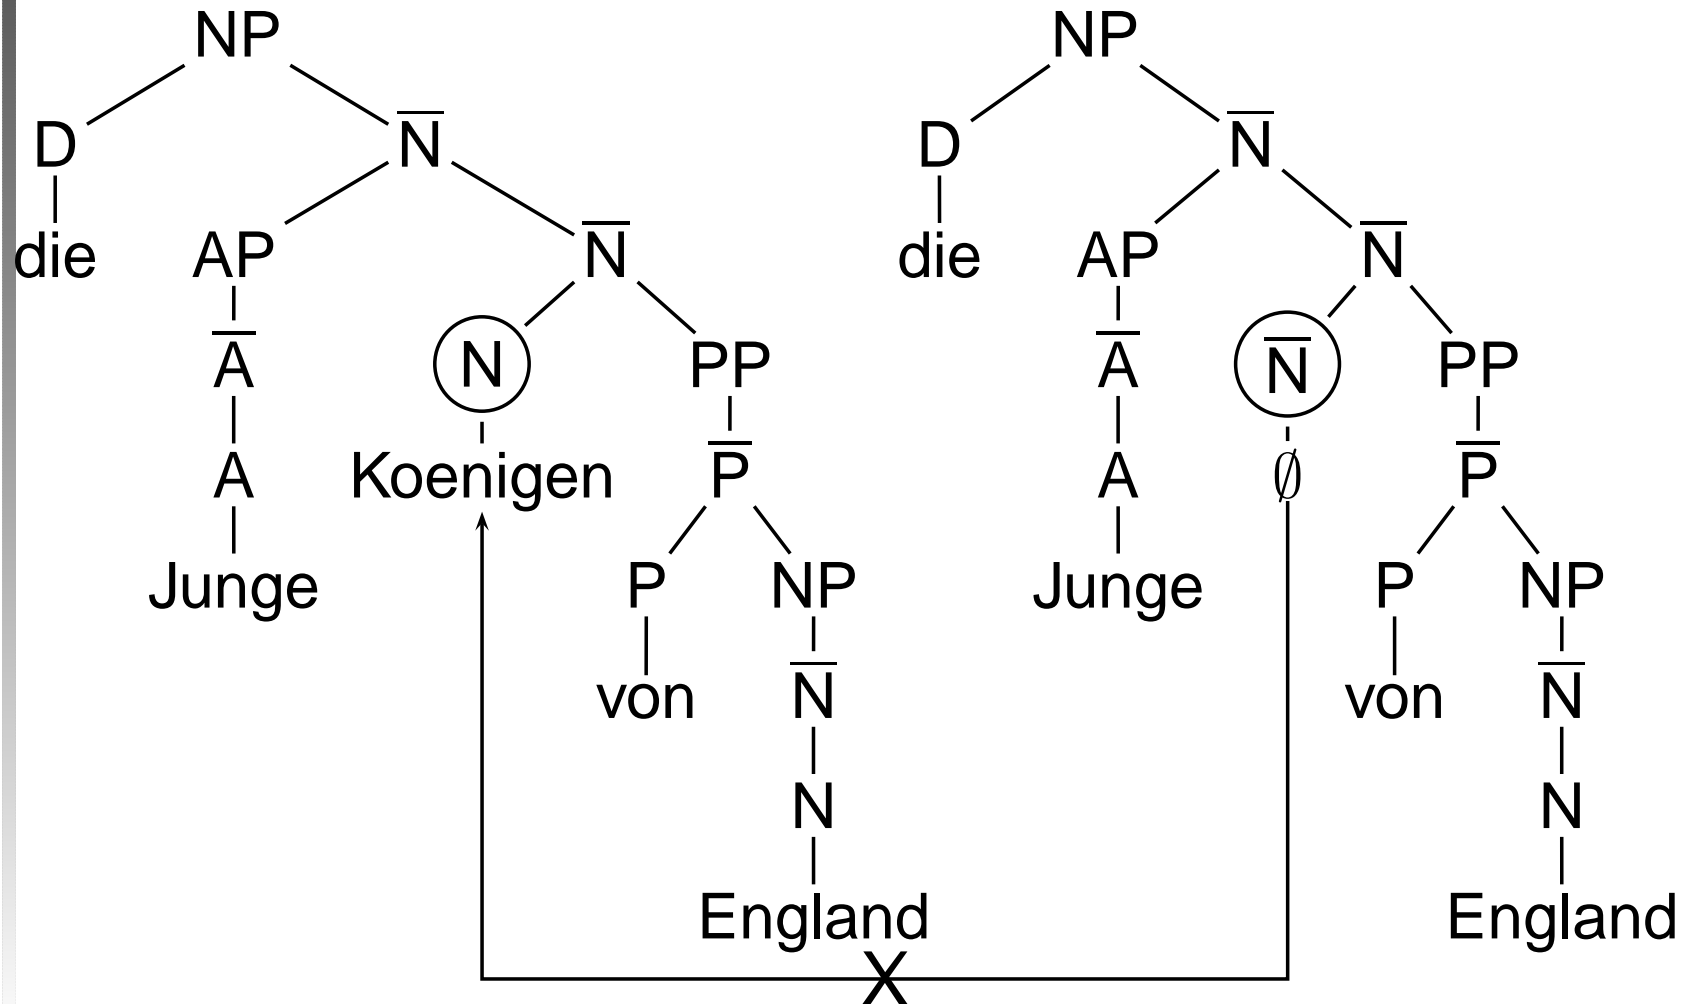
NP

D $\overline{N}$

die AP $\overline{N}$

$\overline{A}$ N PP

A Koenigen $\overline{P}$

Junge P NP

von $\overline{N}$

N

England

X

NP

D $\overline{N}$

die AP $\overline{N}$

$\overline{A}$ $\overline{N}$ PP

A $\emptyset$ $\overline{P}$

Junge P NP

von $\overline{N}$

N

England